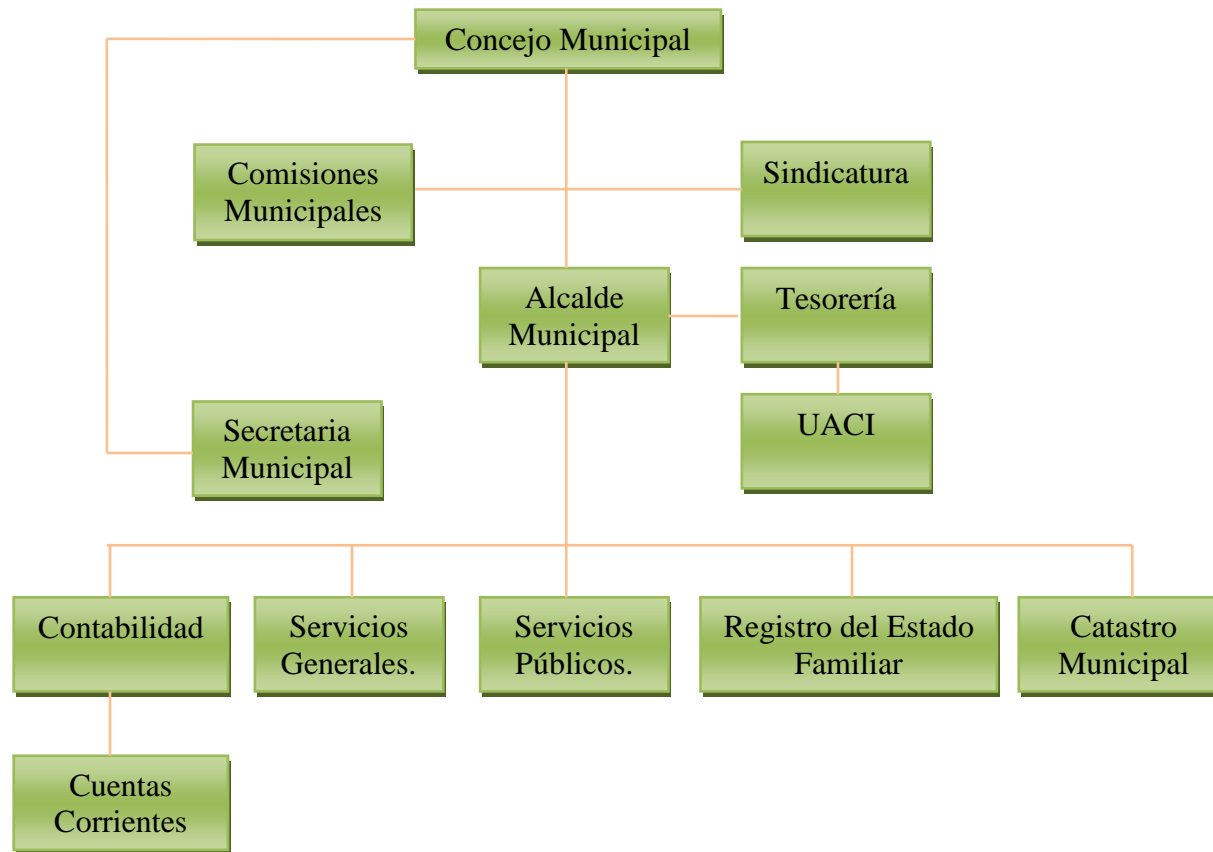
Concejo Municipal

Comisiones Municipales

Sindicatura

Alcalde Municipal

Tesorería

UACI

Secretaria Municipal

Contabilidad

Servicios Generales.

Servicios Públicos.

Registro del Estado Familiar

Catastro Municipal

Cuentas Corrientes